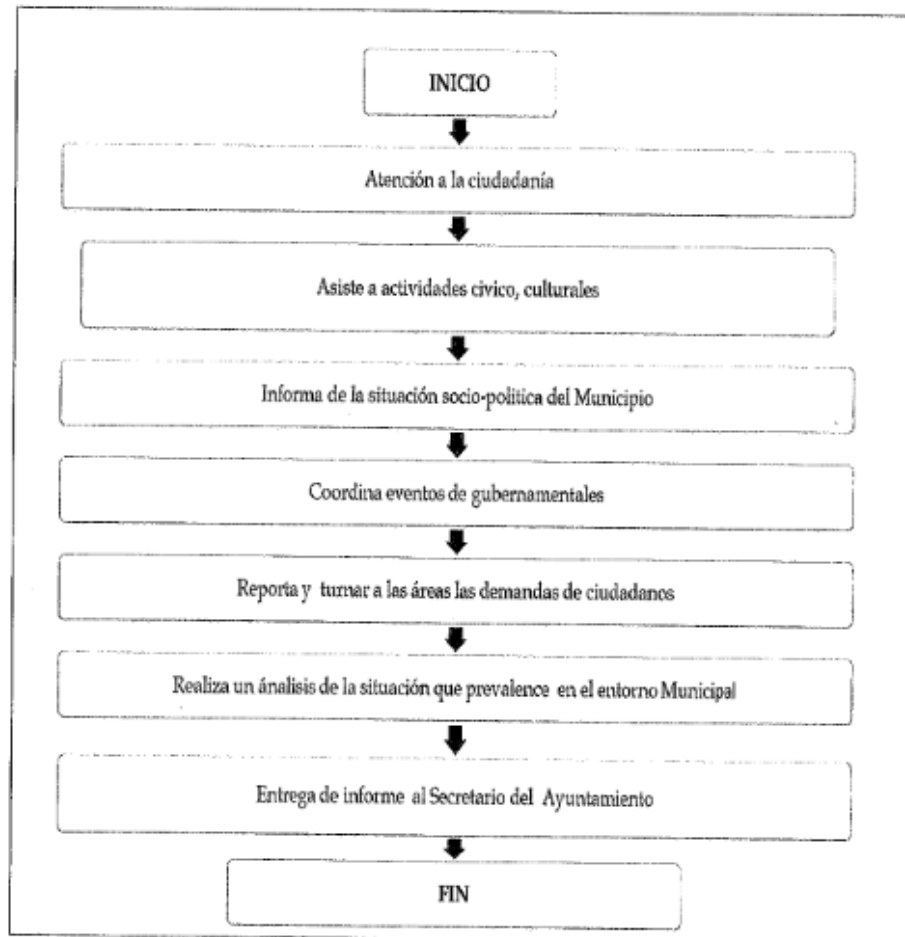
INICIO

Atención a la ciudadanía

Asiste a actividades civico, culturales

Informa de la situación socio-politica del Municipio

Coordina eventos de gubernamentales

Reporta y turnar a las áreas las demandas de ciudadanos

Realiza un ánalisis de la situación que prevalence en el entorno Municipal

Entrega de informe al Secretario del Ayuntamiento

FIN